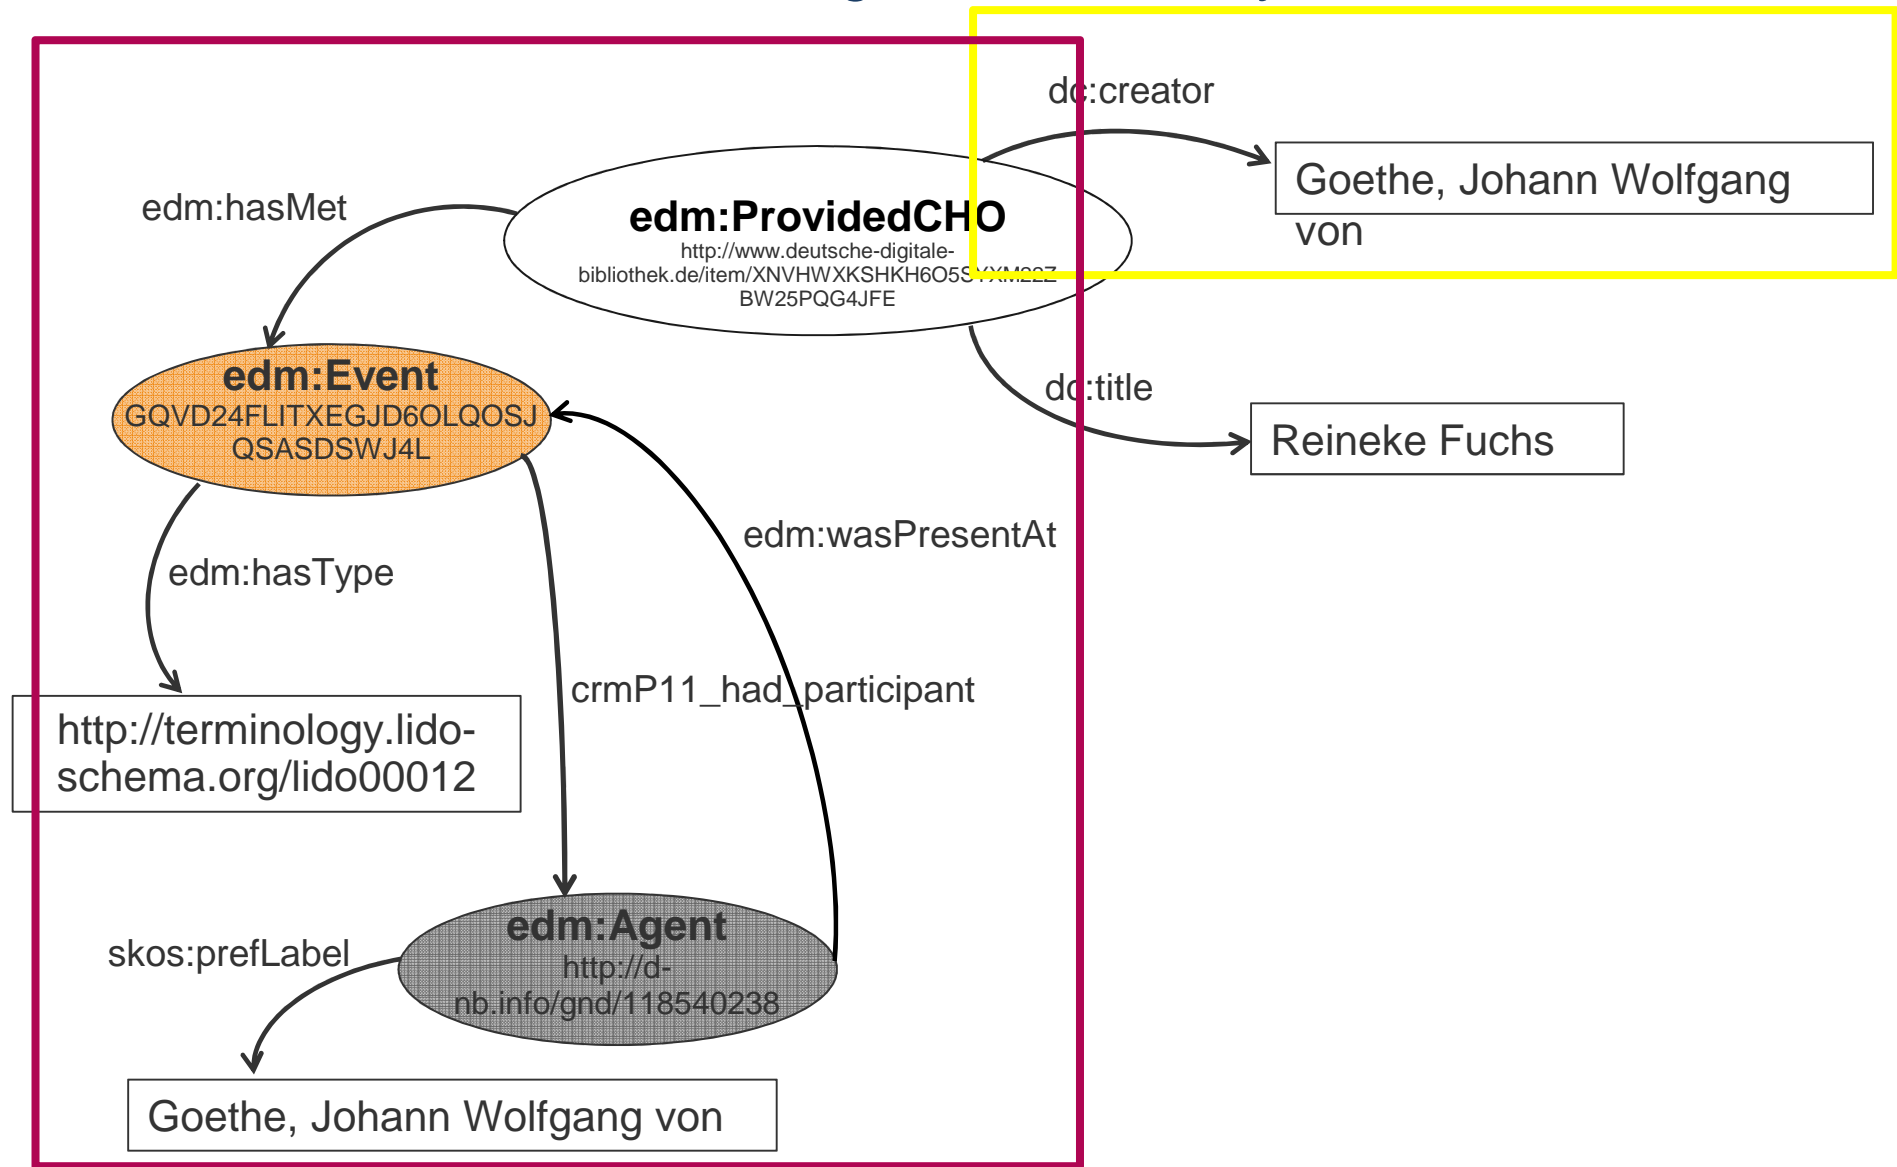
dc:creator

Goethe, Johann Wolfgang von

edm:hasMet

edm:ProvidedCHO
http://www.deutsche-digitale-bibliothek.de/item/XNVHWXKSHKH6O5S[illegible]
BW25PQG4JFE

edm:Event
GQVD24FLITXEGJD6OLQOSJ
QSASDSWJ4L

dc:title

Reineke Fuchs

edm:wasPresentAt

edm:hasType

crmP11_had_participant

http://terminology.lido-schema.org/lido00012

skos:prefLabel

edm:Agent
http://d-nb.info/gnd/118540238

Goethe, Johann Wolfgang von